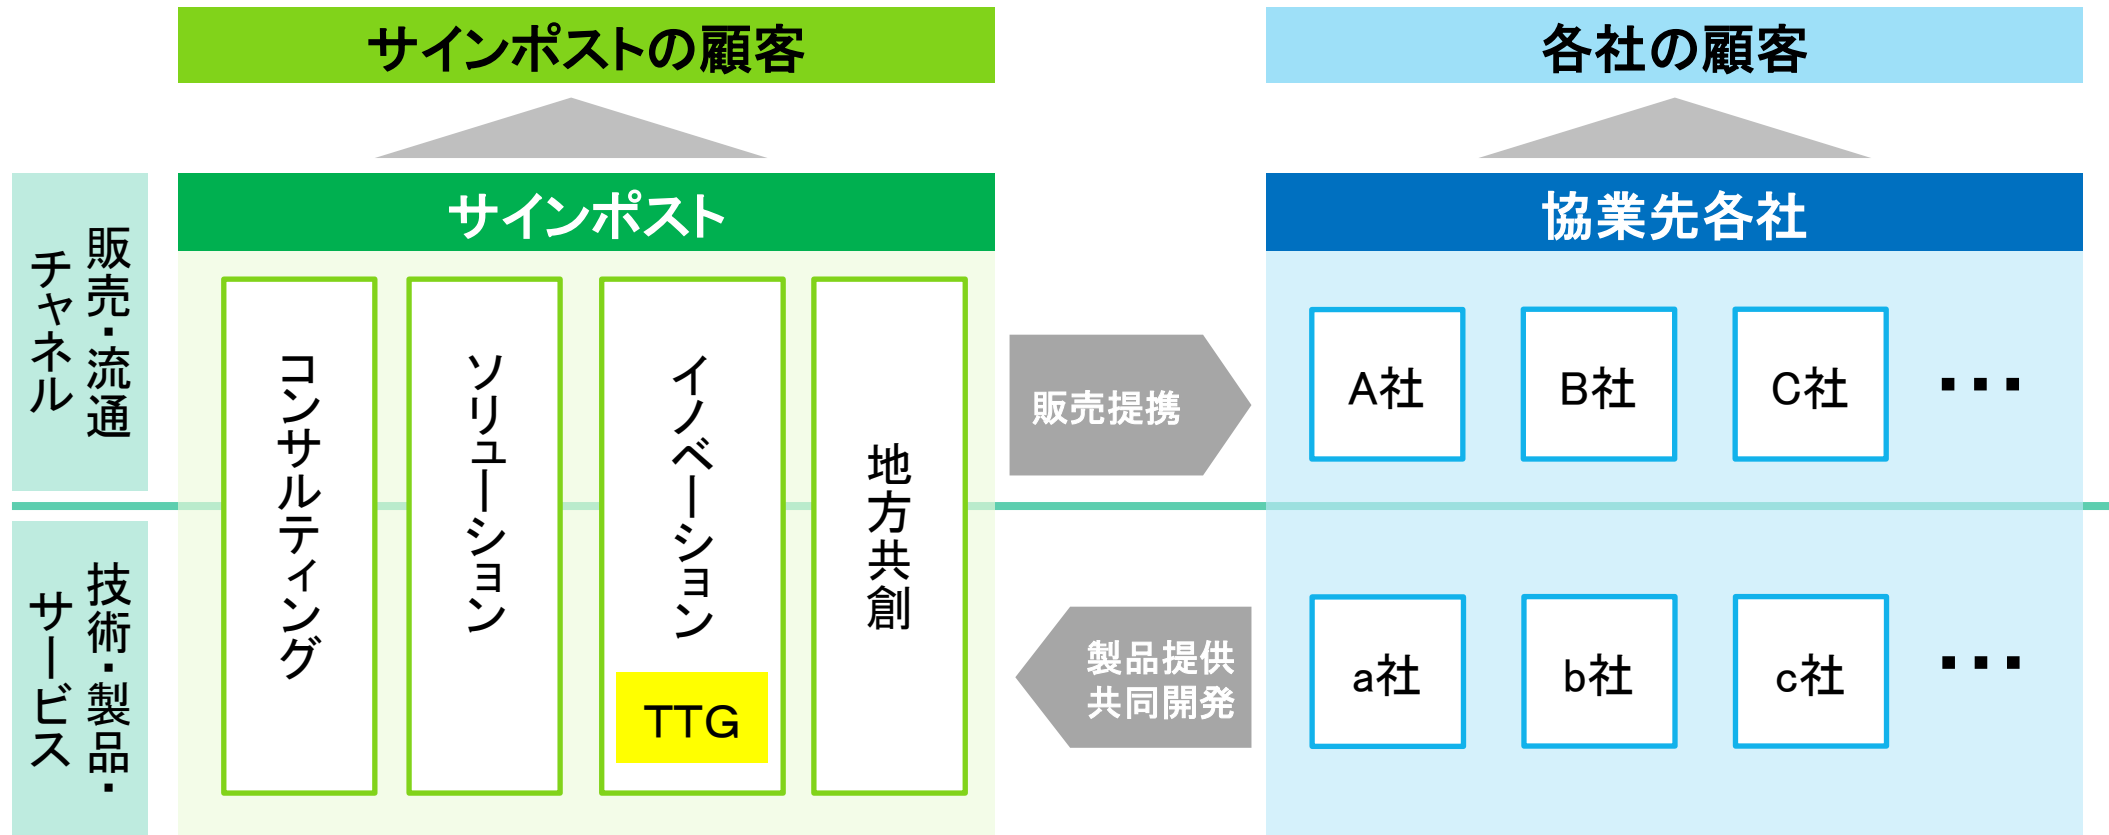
サインポストの顧客

各社の顧客

販売・流通チャネル

サインポスト

協業先各社

コンサルティング

ソリューション

イノベーション

TTG

地方共創

販売提携

A社

B社

C社

・・・

技術・製品・サービス

製品提供
共同開発

a社

b社

c社

・・・